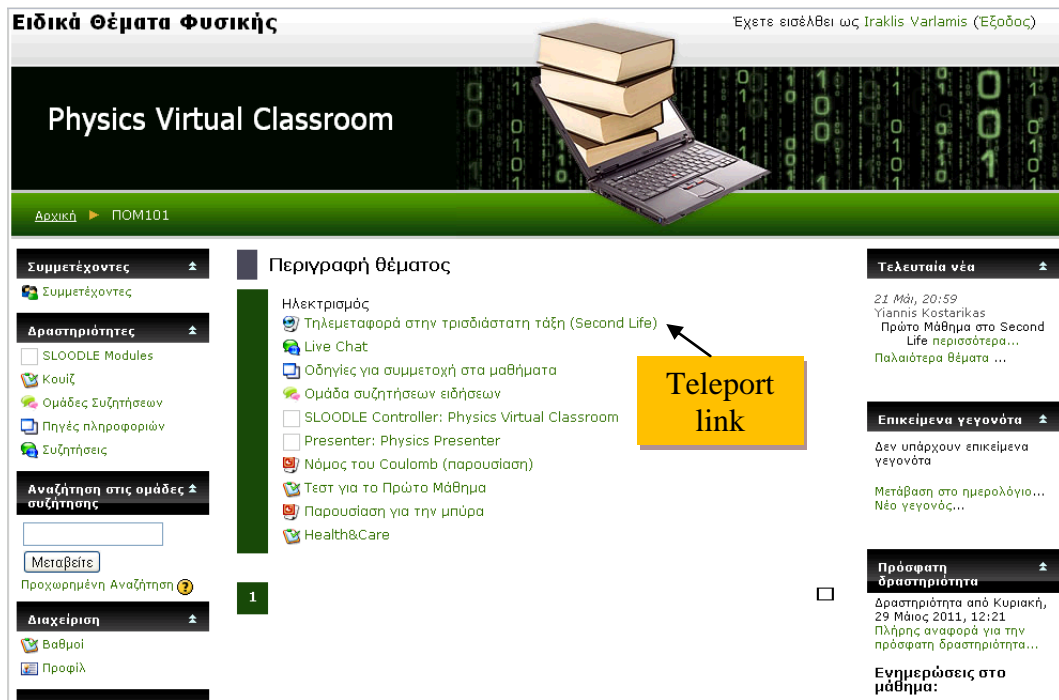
Ειδικά Θέματα Φυσικής

Έχετε εισέλθει ως Iraklis Varlamis (Έξοδος)

Physics Virtual Classroom

Αρχική ► ΠΟΜ101

Συμμετέχοντες
Συμμετέχοντες

Δραστηριότητες
SLOODLE Modules
Κουίζ
Ομάδες Συζητήσεων
Πηγές πληροφοριών
Συζητήσεις

Αναζήτηση στις ομάδες συζήτησης
Μεταβείτε
Προχωρημένη Αναζήτηση

Διαχείριση
Βαθμοί
Προφίλ

Περιγραφή θέματος

Ηλεκτρισμός
Τηλεμεταφορά στην τρισδιάστατη τάξη (Second Life)
Live Chat
Οδηγίες για συμμετοχή στα μαθήματα
Ομάδα συζητήσεων ειδήσεων
SLOODLE Controller: Physics Virtual Classroom
Presenter: Physics Presenter
Νόμος του Coulomb (παρουσίαση)
Τεστ για το Πρώτο Μάθημα
Παρουσίαση για την μπύρα
Health&Care

Teleport link

1

Τελευταία νέα
21 Μάι, 20:59
Yiannis Kostarikas
Πρώτο Μάθημα στο Second Life περισσότερα...
Παλαιότερα θέματα ...

Επικείμενα γεγονότα
Δεν υπάρχουν επικείμενα γεγονότα
Μετάβαση στο ημερολόγιο...
Νέο γεγονός...

Πρόσφατη δραστηριότητα
Δραστηριότητα από Κυριακή, 29 Μάιος 2011, 12:21
Πλήρης αναφορά για την πρόσφατη δραστηριότητα...
Ενημερώσεις στο μάθημα: